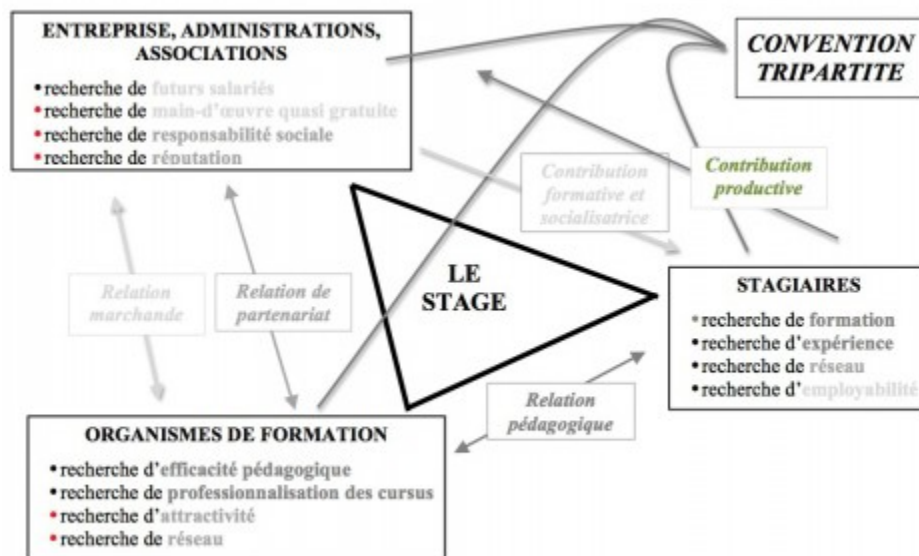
ENTREPRISE, ADMINISTRATIONS, ASSOCIATIONS
•recherche de futurs salariés
•recherche de main-d'œuvre quasi gratuite
•recherche de responsabilité sociale
•recherche de réputation

CONVENTION TRIPARTITE

Contribution formative et socialisatrice

Contribution productive

Relation marchande

Relation de partenariat

LE STAGE

STAGIAIRES
•recherche de formation
•recherche d'expérience
•recherche de réseau
•recherche d'employabilité

Relation pédagogique

ORGANISMES DE FORMATION
•recherche d'efficacité pédagogique
•recherche de professionnalisation des cursus
•recherche d'attractivité
•recherche de réseau